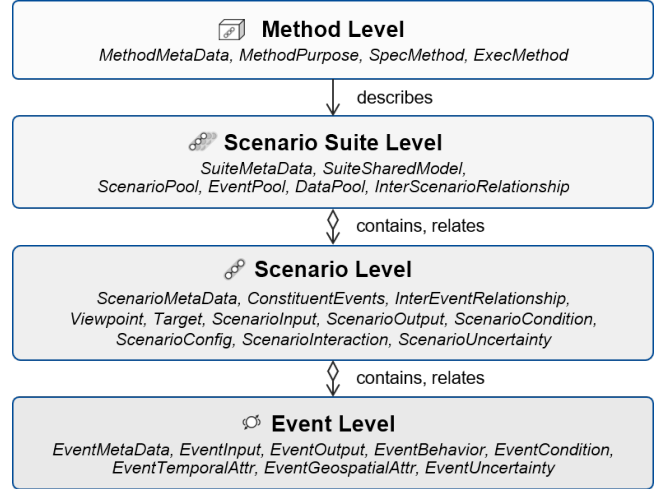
Method Level

MethodMetaData, MethodPurpose, SpecMethod, ExecMethod

describes

Scenario Suite Level

SuiteMetaData, SuiteSharedModel, ScenarioPool, EventPool, DataPool, InterScenarioRelationship

contains, relates

Scenario Level

ScenarioMetaData, ConstituentEvents, InterEventRelationship, Viewpoint, Target, ScenarioInput, ScenarioOutput, ScenarioCondition, ScenarioConfig, ScenarioInteraction, ScenarioUncertainty

contains, relates

Event Level

EventMetaData, EventInput, EventOutput, EventBehavior, EventCondition, EventTemporalAttr, EventGeospatialAttr, EventUncertainty